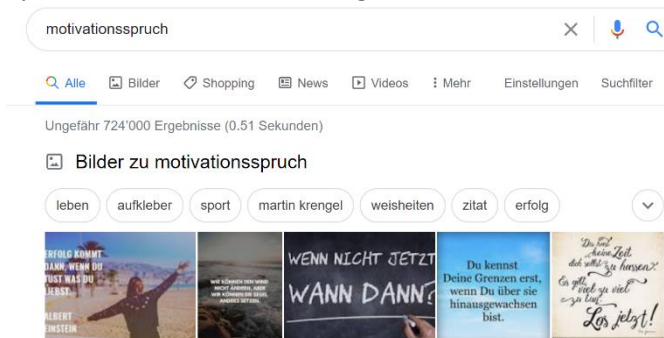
motivationsspruch

Alle Bilder Shopping News Videos Mehr Einstellungen Suchfilter

Ungefähr 724'000 Ergebnisse (0.51 Sekunden)

Bilder zu motivationsspruch

leben aufkleber sport martin krengel weisheiten zitat erfolg

ERFOLG KOMMT DANN, WENN DU TUST WAS DU LIEBST. ALBERT EINSTEIN

WIR KÖNNEN DEN WIND NICHT ÄNDERN, ABER WIR KÖNNEN DIE SEGEL ANDERS SETZEN.

WENN NICHT JETZT WANN DANN?

Du kennst Deine Grenzen erst, wenn Du über sie hinausgewachsen bist.

Du hast keine Zeit dich selbst zu hassen. Es gibt viel zu viel zu tun! Los jetzt!